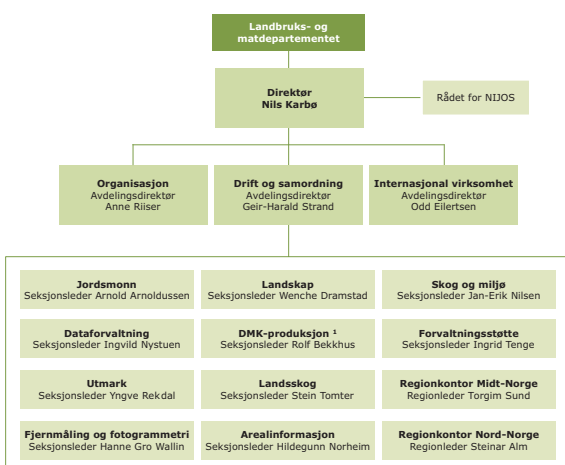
Landbruks- og matdepartementet

Direktør
Nils Karbø

Rådet for NIJOS

Organisasjon
Avdelingsdirektør
Anne Riiser

Drift og samordning
Avdelingsdirektør
Geir-Harald Strand

Internasjonal virksomhet
Avdelingsdirektør
Odd Eilertsen

Jordsmonn
Seksjonsleder Arnold Arnoldussen

Landskap
Seksjonsleder Wenche Dramstad

Skog og miljø
Seksjonsleder Jan-Erik Nilsen

Dataforvaltning
Seksjonsleder Ingvild Nystuen

DMK-produksjon $^1$
Seksjonsleder Rolf Bekkhus

Forvaltningsstøtte
Seksjonsleder Ingrid Tenge

Utmark
Seksjonsleder Yngve Rekdal

Landsskog
Seksjonsleder Stein Tomter

Regionkontor Midt-Norge
Regionleder Torgim Sund

Fjernmåling og fotogrammetri
Seksjonsleder Hanne Gro Wallin

Arealinformasjon
Seksjonsleder Hildegunn Norheim

Regionkontor Nord-Norge
Regionleder Steinar Alm